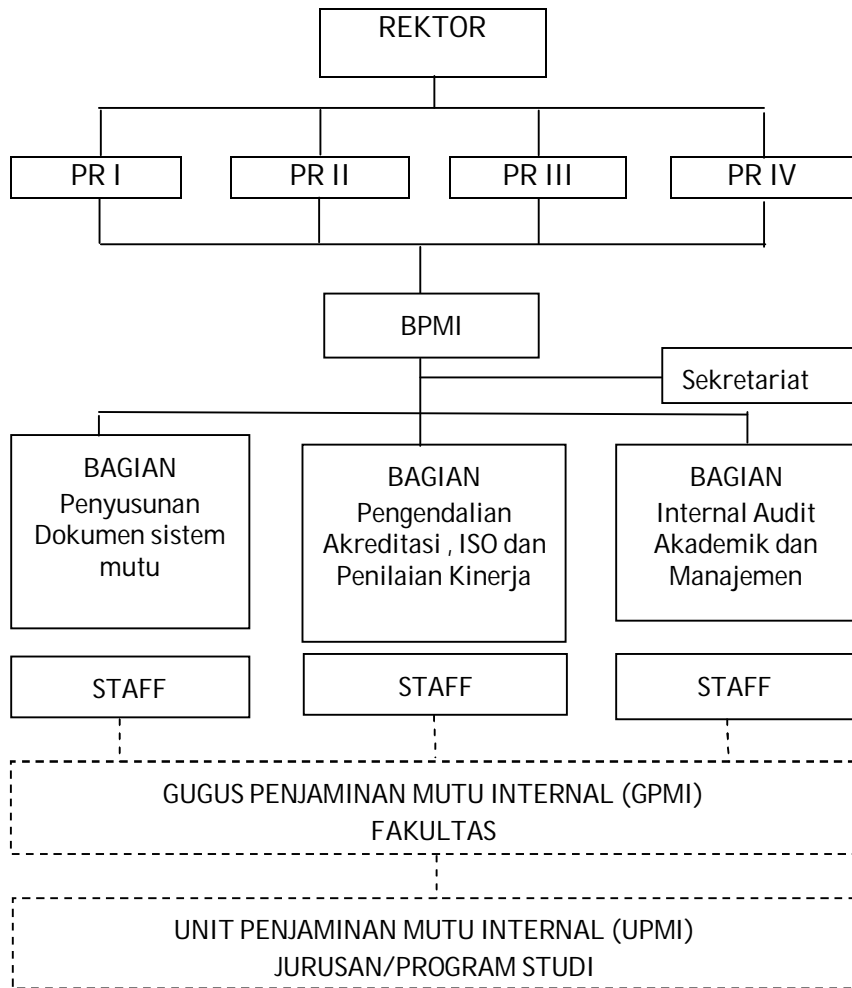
REKTOR

PR I

PR II

PR III

PR IV

BPMI

Sekretariat

BAGIAN
Penyusunan
Dokumen sistem
mutu

BAGIAN
Pengendalian
Akreditasi , ISO dan
Penilaian Kinerja

BAGIAN
Internal Audit
Akademik dan
Manajemen

STAFF

STAFF

STAFF

GUGUS PENJAMINAN MUTU INTERNAL (GPMI)
FAKULTAS

UNIT PENJAMINAN MUTU INTERNAL (UPMI)
JURUSAN/PROGRAM STUDI